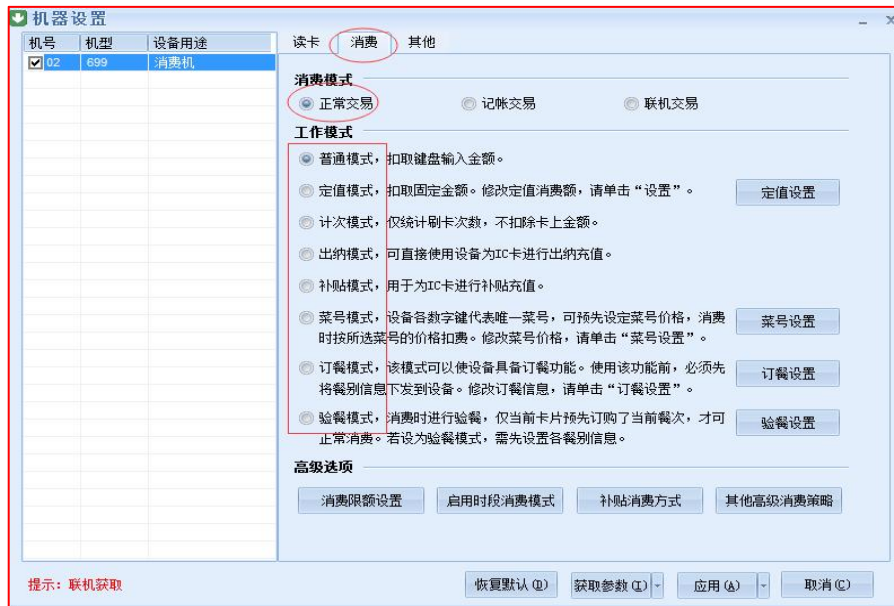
机器设置

| 机号 | 机型 | 设备用途 |
|---|---|---|
| 02 | 699 | 消费机 |

读卡　消费　其他

消费模式

正常交易　记帐交易　联机交易

工作模式

普通模式，扣取键盘输入金额。

定值模式，扣取固定金额。修改定值消费额，请单击“设置”。　定值设置

计次模式，仅统计刷卡次数，不扣除卡上金额。

出纳模式，可直接使用设备为IC卡进行出纳充值。

补贴模式，用于为IC卡进行补贴充值。

菜号模式，设备各数字键代表唯一菜号，可预先设定菜号价格，消费时按所选菜号的价格扣费。修改菜号价格，请单击“菜号设置”。　菜号设置

订餐模式，该模式可以使设备具备订餐功能。使用该功能前，必须先将餐别信息下发到设备。修改订餐信息，请单击“订餐设置”。　订餐设置

验餐模式，消费时进行验餐，仅当前卡片预先订购了当前餐次，才可正常消费。若设为验餐模式，需先设置各餐别信息。　验餐设置

高级选项

消费限额设置　启用时段消费模式　补贴消费方式　其他高级消费策略

提示：联机获取

恢复默认(D)　获取参数(I)　应用(A)　取消(C)